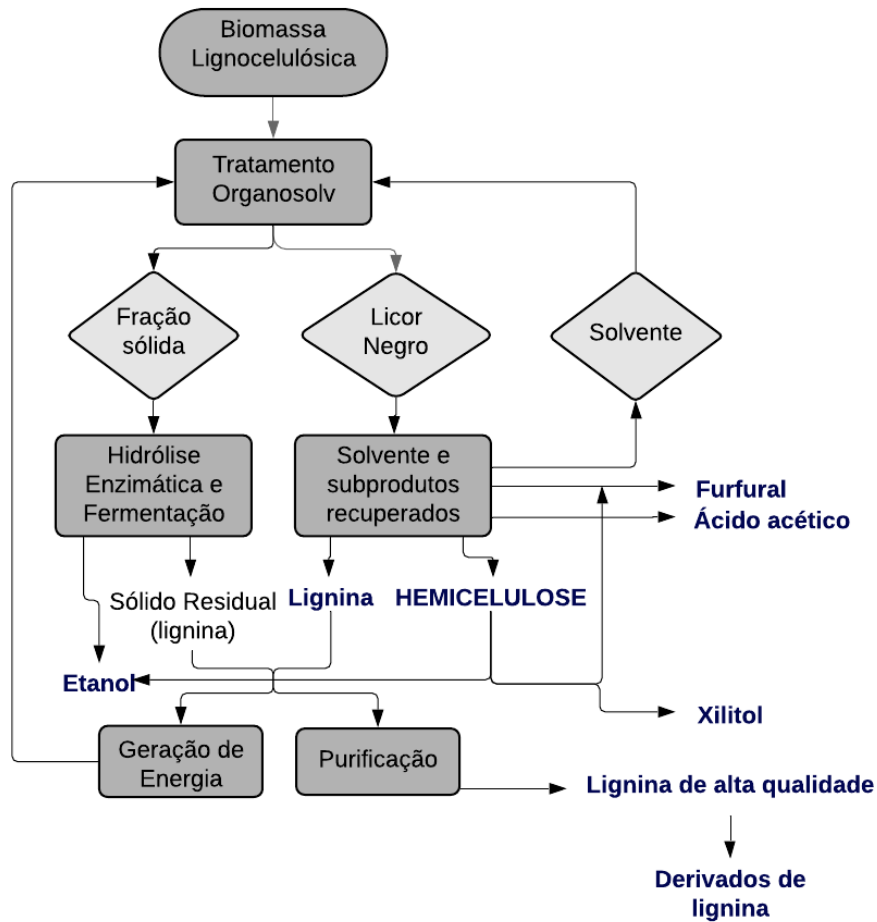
Biomassa Lignocelulósica

Tratamento Organosolv

Fração sólida

Licor Negro

Solvente

Hidrólise Enzimática e Fermentação

Solvente e subprodutos recuperados

Furfural

Ácido acético

Sólido Residual (lignina)

Lignina

HEMICELULOSE

Etanol

Xilitol

Geração de Energia

Purificação

Lignina de alta qualidade

Derivados de lignina